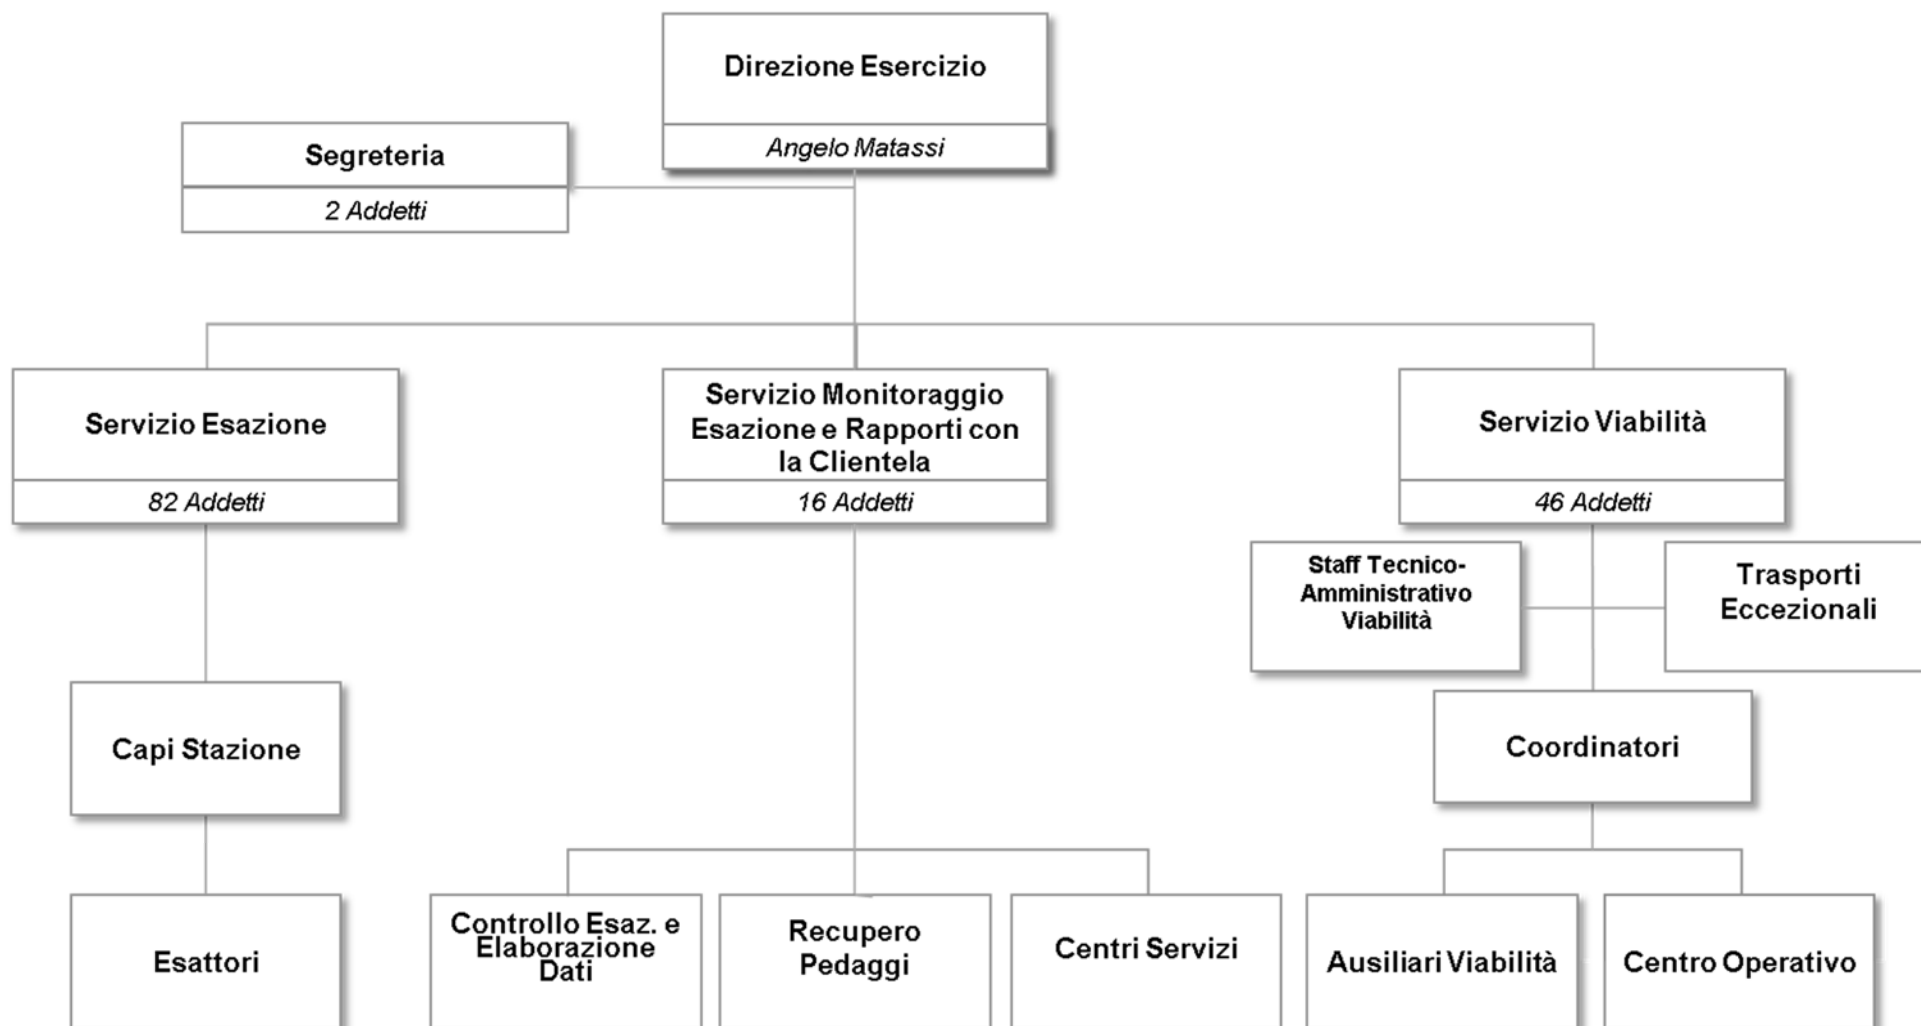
Direzione Esercizio
Angelo Matassi

Segreteria
2 Addetti

Servizio Esazione
82 Addetti

Servizio Monitoraggio Esazione e Rapporti con la Clientela
16 Addetti

Servizio Viabilità
46 Addetti

Staff Tecnico-Amministrativo Viabilità

Trasporti Eccezionali

Capi Stazione

Coordinatori

Esattori

Controllo Esaz. e Elaborazione Dati

Recupero Pedaggi

Centri Servizi

Ausiliari Viabilità

Centro Operativo